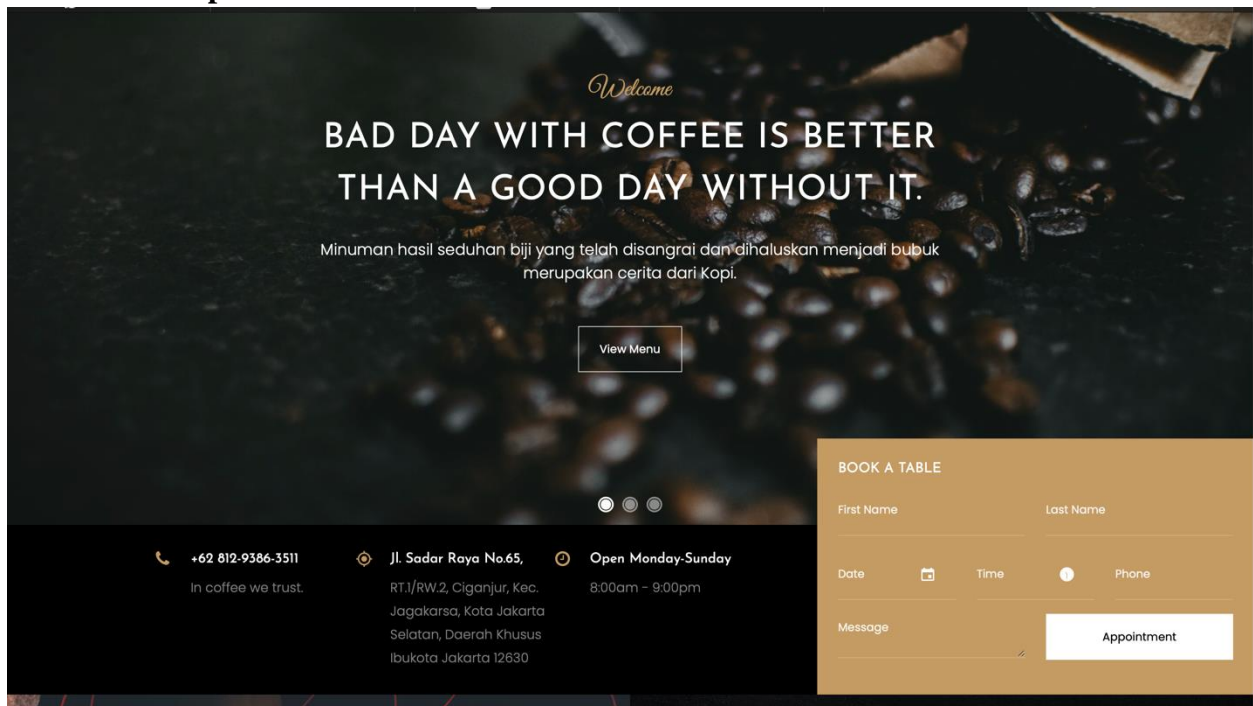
Welcome

BAD DAY WITH COFFEE IS BETTER THAN A GOOD DAY WITHOUT IT.

Minuman hasil seduhan biji yang telah disangrai dan dihaluskan menjadi bubuk merupakan cerita dari Kopi.

View Menu

+62 812-9386-3511

In coffee we trust.

Jl. Sadar Raya No.65,

RT.1/RW.2, Ciganjur, Kec. Jagakarsa, Kota Jakarta Selatan, Daerah Khusus Ibukota Jakarta 12630

Open Monday-Sunday

8:00am - 9:00pm

BOOK A TABLE

First Name

Last Name

Date

Time

Phone

Message

Appointment